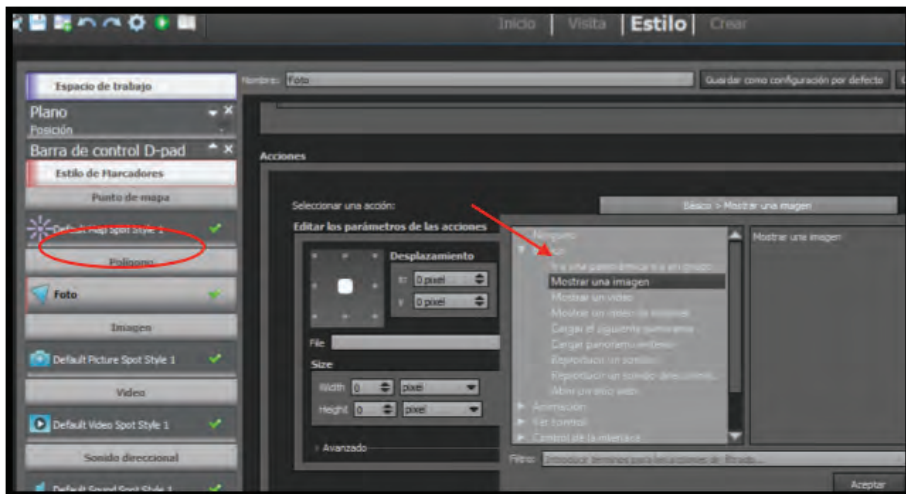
Inicio | Visita | Estilo | Crear

Espacio de trabajo

Plano
Posición

Barra de control D-pad

Estilo de Marcadores

Punto de mapa

Default Map Spot Style 1

Polígono

Foto

Imagen

Default Picture Spot Style 1

Video

Default Video Spot Style 1

Sonido direccional

Default Sound Spot Style 1

Nombre: Foto

Guardar como configuración por defecto

Acciones

Seleccionar una acción:

Básico > Mostrar una imagen

Editar los parámetros de las acciones

Desplazamiento

x: 0 pixel

y: 0 pixel

File

Size

Width 0 pixel

Height 0 pixel

Avanzado

Ninguno
Básico
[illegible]
Mostrar una imagen
Mostrar un video
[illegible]
Cargar el siguiente panorama
Cargar panorama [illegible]
Reproducir un sonido
Reproducir un sonido direccional
Abrir un sitio web
Animación
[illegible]
Control de la interface

Mostrar una imagen

Filtro: Introduzca términos para las acciones de filtrado...

Aceptar